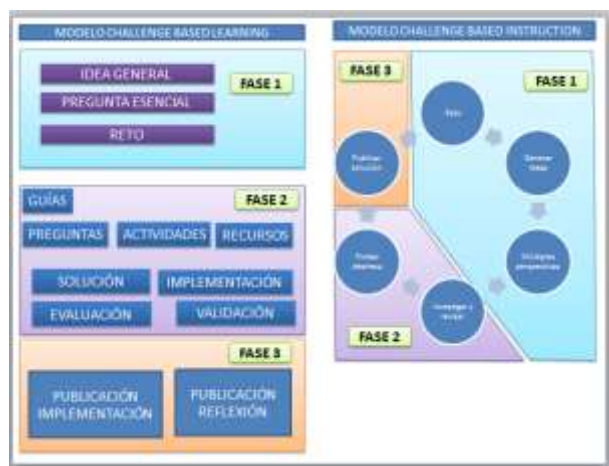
MODELO CHALLENGE BASED LEARNING

IDEA GENERAL

PREGUNTA ESENCIAL

RETO

FASE 1

GUÍAS

FASE 2

PREGUNTAS

ACTIVIDADES

RECURSOS

SOLUCIÓN

IMPLEMENTACIÓN

EVALUACIÓN

VALIDACIÓN

FASE 3

PUBLICACIÓN IMPLEMENTACIÓN

PUBLICACIÓN REFLEXIÓN

MODELO CHALLENGE BASED INSTRUCTION

FASE 3

FASE 1

Reto

Publicar solución

Generar ideas

Múltiples perspectivas

Probar destreza

Investigar y revisar

FASE 2